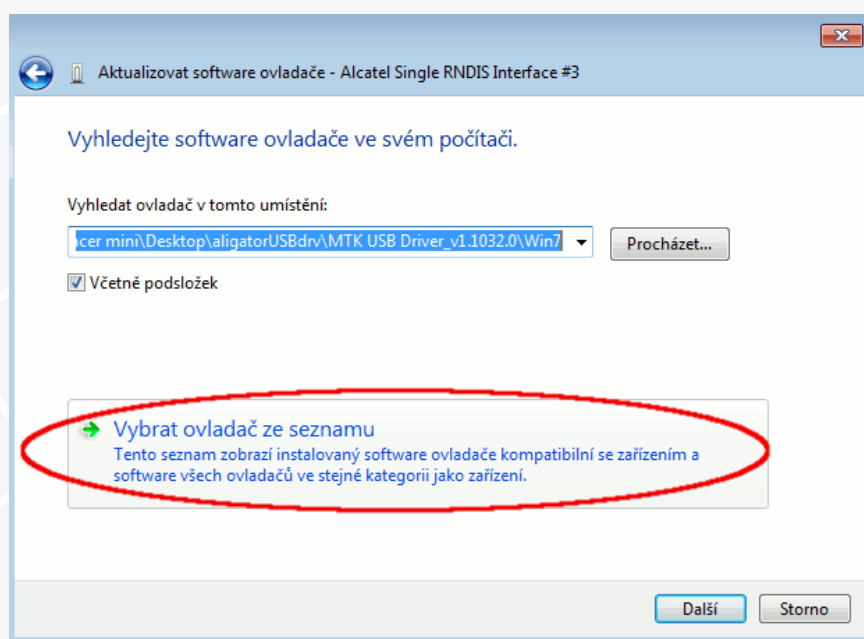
Aktualizovat software ovladače - Alcatel Single RNDIS Interface #3

Vyhledejte software ovladače ve svém počítači.

Vyhledat ovladač v tomto umístění:

acer mini\Desktop\aligatorUSBdrv\MTK USB Driver_v1.1032.0\Win7

Procházet...

Včetně podsložek

Vybrat ovladač ze seznamu

Tento seznam zobrazí instalovaný software ovladače kompatibilní se zařízením a software všech ovladačů ve stejné kategorii jako zařízení.

Další

Storno